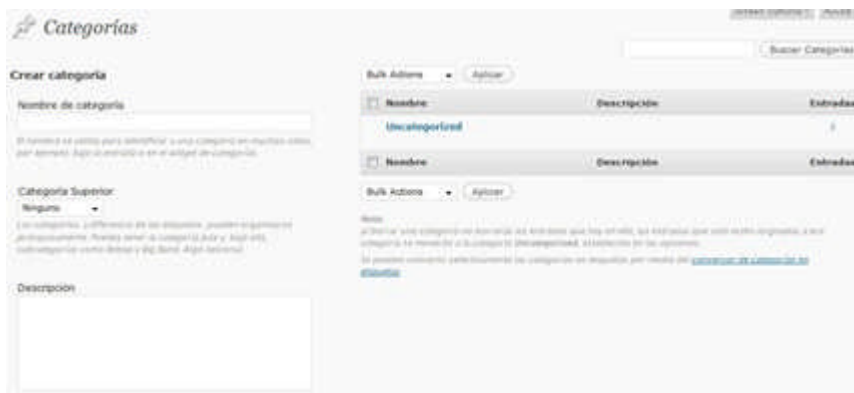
Categorías

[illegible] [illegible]

Buscar Categorías

Crear categoría

Nombre de categoría

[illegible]

Categoría Superior

Ninguno

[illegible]

Descripción

Bulk Actions Aplicar

| Nombre | Descripción | Entradas |
|---|---|---|
| Uncategorized | | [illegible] |
| Nombre | Descripción | Entradas |

Bulk Actions Aplicar

Nota:
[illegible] Uncategorized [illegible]

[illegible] convertir de categorías en etiquetas.